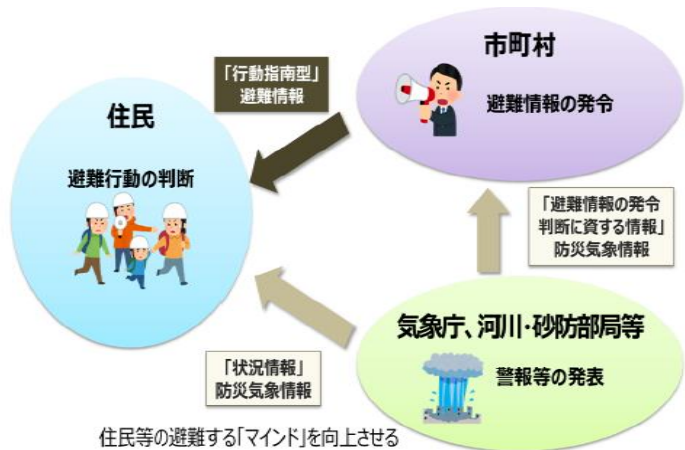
「行動指南型」
避難情報

市町村

避難情報の発令

住民

避難行動の判断

「避難情報の発令
判断に資する情報」
防災気象情報

気象庁、河川・砂防部局等

警報等の発表

「状況情報」
防災気象情報

住民等の避難する「マインド」を向上させる